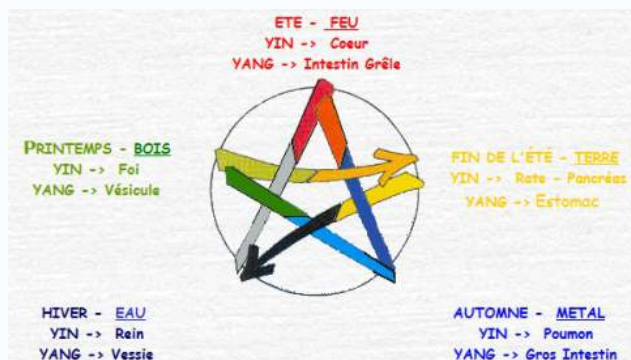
ETE - FEU
YIN -> Coeur
YANG -> Intestin Grêle

PRINTEMPS - BOIS
YIN -> Foi
YANG -> Vésicule

FIN DE L'ÉTÉ - TERRE
YIN -> Rate - Pancréas
YANG -> Estomac

HIVER - EAU
YIN -> Rein
YANG -> Vessie

AUTOMNE - METAL
YIN -> Poumon
YANG -> Gros Intestin